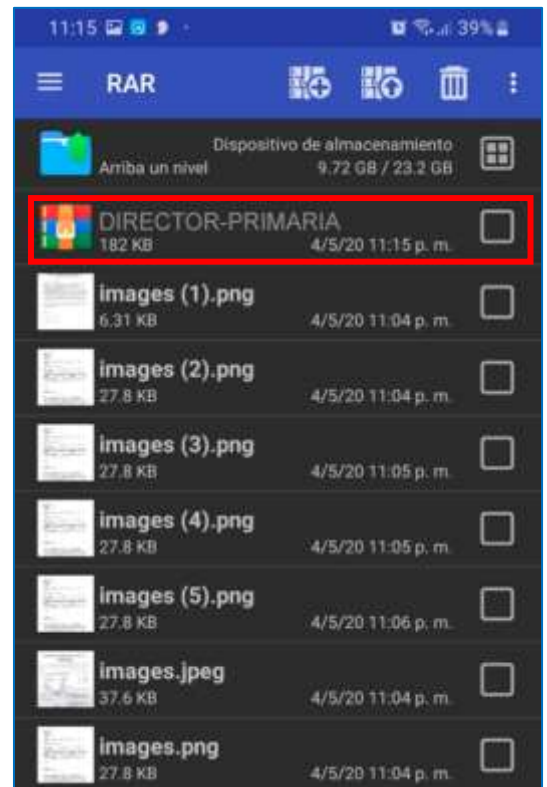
11:15 39%

RAR

Dispositivo de almacenamiento
Arriba un nivel 9.72 GB / 23.2 GB

DIRECTOR-PRIMARIA
182 KB 4/5/20 11:15 p. m.

images (1).png
6.31 KB 4/5/20 11:04 p. m.

images (2).png
27.8 KB 4/5/20 11:04 p. m.

images (3).png
27.8 KB 4/5/20 11:05 p. m.

images (4).png
27.8 KB 4/5/20 11:05 p. m.

images (5).png
27.8 KB 4/5/20 11:06 p. m.

images.jpeg
37.6 KB 4/5/20 11:04 p. m.

images.png
27.8 KB 4/5/20 11:04 p. m.